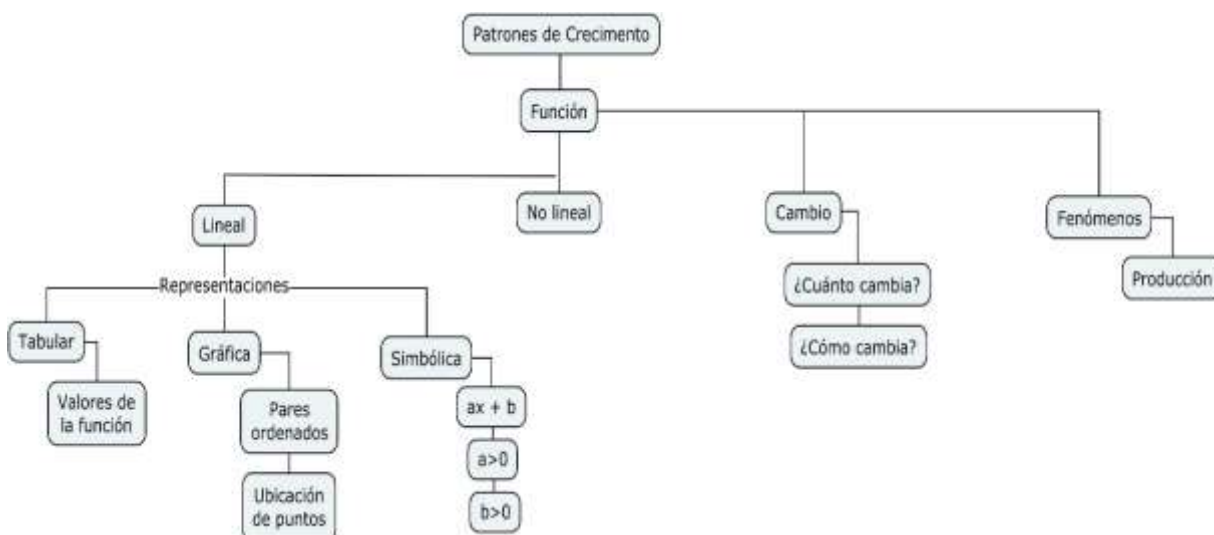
Patrones de Crecimento

Función

Lineal

No lineal

Cambio

Fenómenos

Representaciones

Tabular

Gráfica

Simbólica

Valores de la función

Pares ordenados

Ubicación de puntos

ax + b

a>0

b>0

¿Cuánto cambia?

¿Cómo cambia?

Producción